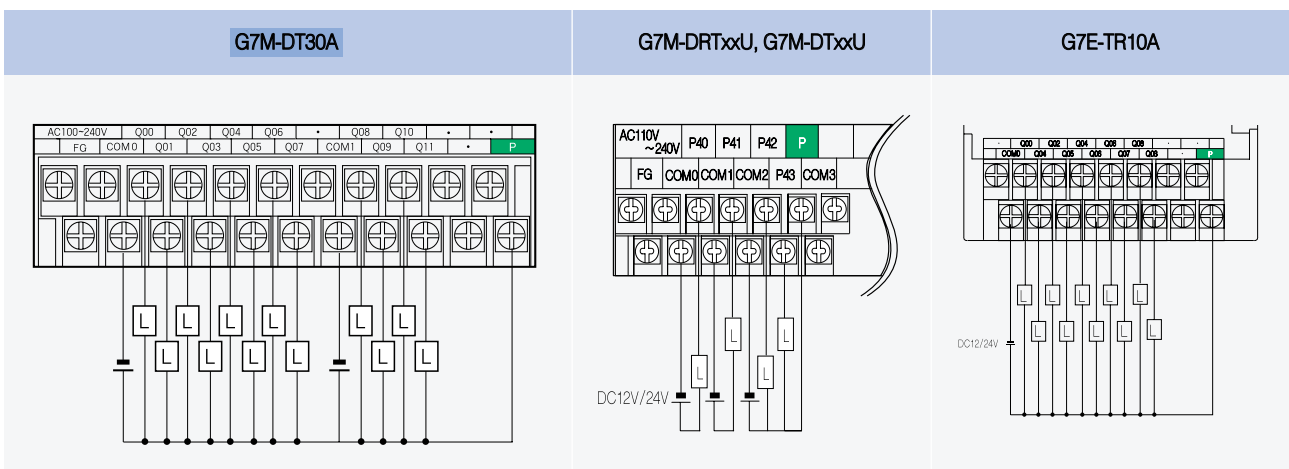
| G7M-DT30A | G7M-DRTxxU, G7M-DTxxU | G7E-TR10A |
|---|---|---|

AC100~240V Q00 Q02 Q04 Q06 • Q08 Q10 • •
FG COM0 Q01 Q03 Q05 Q07 COM1 Q09 Q11 • P

L L L L L L L L L L L L L

AC110V ~240V P40 P41 P42 P
FG COM0 COM1 COM2 P43 COM3

L L L L L

DC12V/24V

· COM0 Q02 Q04 Q06 Q08 ·
COM0 Q01 Q03 Q05 Q07 Q09 P

L L L L L L L L L L

DC12/24V